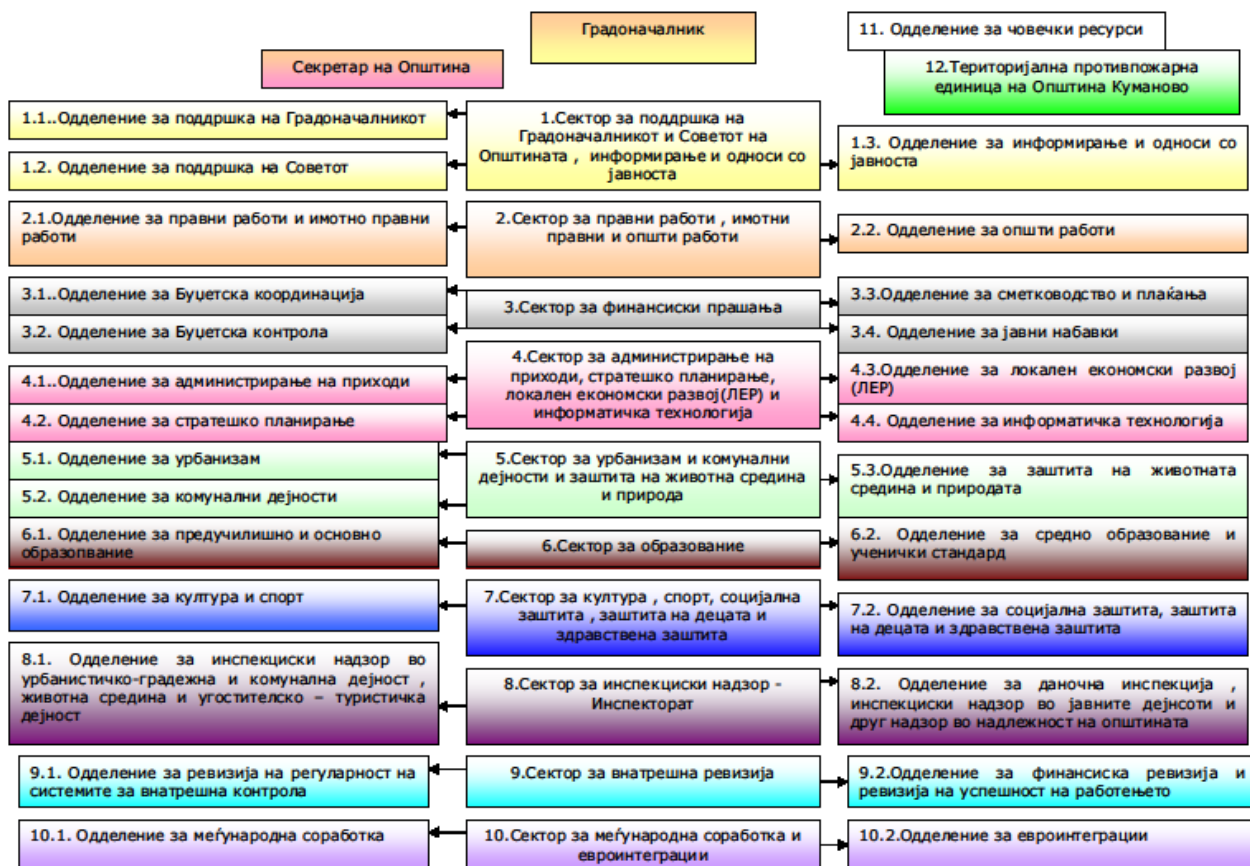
Градоначалник

11. Одделение за човечки ресурси

Секретар на Општина

12.Територијална противпожарна единица на Општина Куманово

1.1..Одделение за поддршка на Градоначалникот

1.Сектор за поддршка на Градоначалникот и Советот на Општината , информирање и односи со јавноста

1.2. Одделение за поддршка на Советот

1.3. Одделение за информирање и односи со јавноста

2.1.Одделение за правни работи и имотно правни работи

2.Сектор за правни работи , имотни правни и општи работи

2.2. Одделение за општи работи

3.1..Одделение за Буџетска координација

3.Сектор за финансиски прашања

3.3.Одделение за сметководство и плаќања

3.2. Одделение за Буџетска контрола

3.4. Одделение за јавни набавки

4.1..Одделение за администрирање на приходи

4.Сектор за администрирање на приходи, стратешко планирање, локален економски развој(ЛЕР) и информатичка технологија

4.3.Одделение за локален економски развој (ЛЕР)

4.2. Одделение за стратешко планирање

4.4. Одделение за информатичка технологија

5.1. Одделение за урбанизам

5.Сектор за урбанизам и комунални дејности и заштита на животна средина и природа

5.3.Одделение за заштита на животната средина и природата

5.2. Одделение за комунални дејности

6.1. Одделение за предучилишно и основно образозвание

6.Сектор за образование

6.2. Одделение за средно образование и ученички стандард

7.1. Одделение за култура и спорт

7.Сектор за култура , спорт, социјална заштита , заштита на децата и здравствена заштита

7.2. Одделение за социјална заштита, заштита на децата и здравствена заштита

8.1. Одделение за инспекциски надзор во урбанистичко-градежна и комунална дејност , животна средина и угостителско – туристичка дејност

8.Сектор за инспекциски надзор - Инспекторат

8.2. Одделение за даночна инспекција , инспекциски надзор во јавните дејности и друг надзор во надлежност на општината

9.1. Одделение за ревизија на регуларност на системите за внатрешна контрола

9.Сектор за внатрешна ревизија

9.2.Одделение за финансиска ревизија и ревизија на успешност на работењето

10.1. Одделение за меѓународна соработка

10.Сектор за меѓународна соработка и евроинтеграции

10.2.Одделение за евроинтеграции